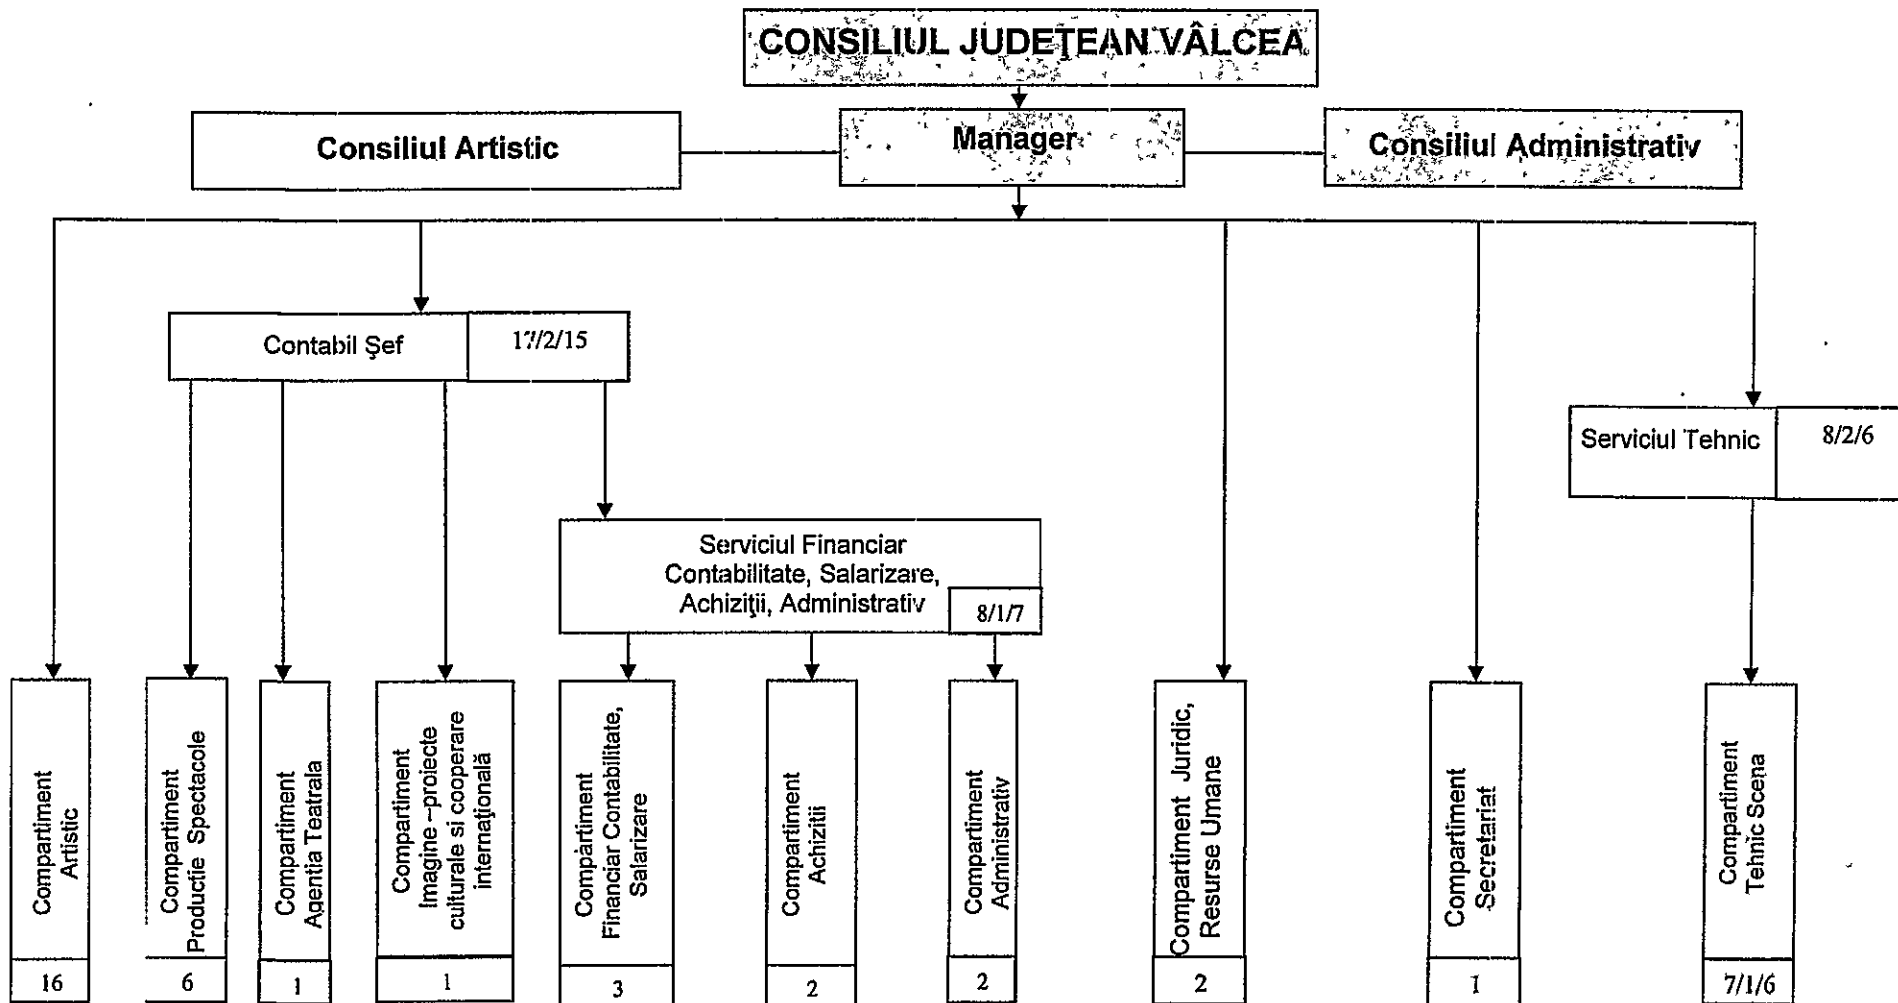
CONSILIUL JUDEŢEAN VÂLCEA

Consiliul Artistic

Manager

Consiliul Administrativ

Contabil Şef

17/2/15

Serviciul Tehnic

8/2/6

Serviciul Financiar Contabilitate, Salarizare, Achiziţii, Administrativ

8/1/7

Compartiment Artistic

16

Compartiment Productie Spectacole

6

Compartiment Agentia Teatrala

1

Compartiment Imagine –proiecte culturale si cooperare internaţională

1

Compartiment Financiar Contabilitate, Salarizare

3

Compartiment Achizitii

2

Compartiment Administrativ

2

Compartiment Juridic, Resurse Umane

2

Compartiment Secretariat

1

Compartiment Tehnic Scena

7/1/6